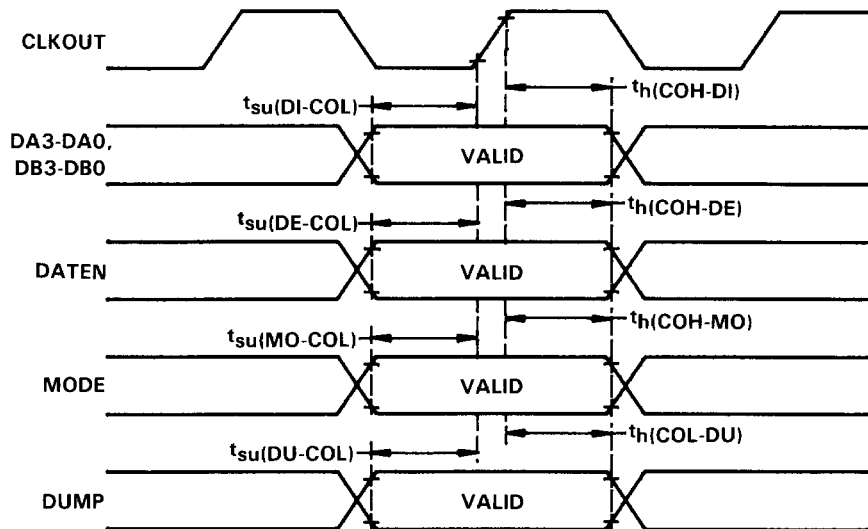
CLKOUT

$t_{su(DI-COL)}$

$t_{h(COH-DI)}$

DA3-DA0, DB3-DB0

VALID

$t_{su(DE-COL)}$

$t_{h(COH-DE)}$

DATEN

VALID

$t_{su(MO-COL)}$

$t_{h(COH-MO)}$

MODE

VALID

$t_{su(DU-COL)}$

$t_{h(COL-DU)}$

DUMP

VALID